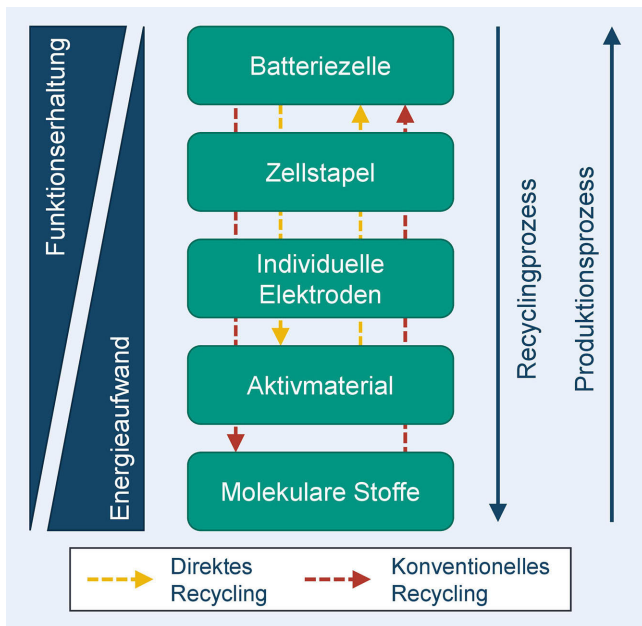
Funktionserhaltung

Energieaufwand

Batteriezelle

Zellstapel

Individuelle Elektroden

Aktivmaterial

Molekulare Stoffe

Recyclingprozess

Produktionsprozess

Direktes Recycling

Konventionelles Recycling